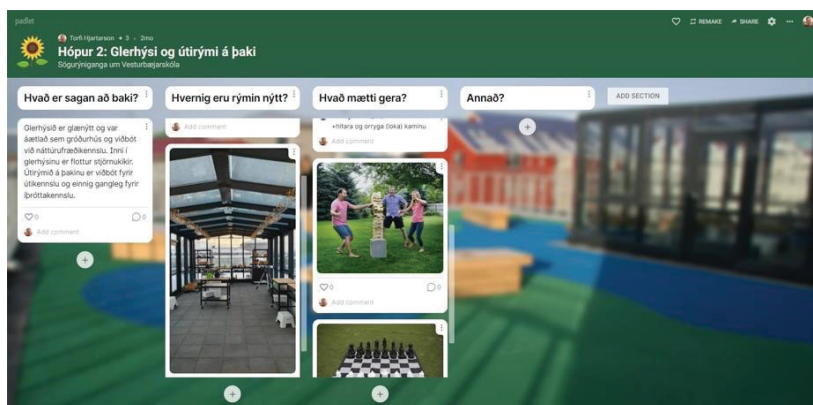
padlet

Torfi Hjartarson • 3 • 2mo

Hópur 2: Glerhýsi og útirými á þaki

Söguryniganga um Vesturbæjarskóla

REMAKE SHARE ...

Hvað er sagan að baki?

Glerhýsið er glænýtt og var ætlað sem gróðurhús og viðbót við náttúrufræðikennslu. Inni í glerhýsinu er flottur stjörnukíkir. Útirýmið á þakinu er viðbót fyrir útikennslu og einnig gangleg fyrir íþróttakennslu.

0 0

Add comment

Hvernig eru rýmin nýtt?

Add comment

Hvað mætti gera?

+hitara og öryggja (loka) kaminu

Add comment

0 0

Add comment

Annað?

ADD SECTION